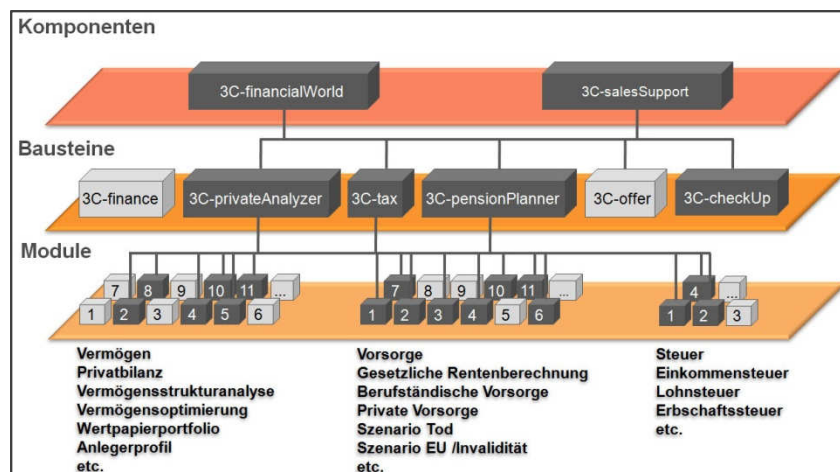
Komponenten

3C-financialWorld

3C-salesSupport

Bausteine

3C-finance

3C-privateAnalyzer

3C-tax

3C-pensionPlanner

3C-offer

3C-checkUp

Module

7 8 9 10 11 ...
1 2 3 4 5 6

7 8 9 10 11 ...
1 2 3 4 5 6

4 ...
1 2 3

Vermögen
Privatbilanz
Vermögensstrukturanalyse
Vermögensoptimierung
Wertpapierportfolio
Anlegerprofil
etc.

Vorsorge
Gesetzliche Rentenberechnung
Berufständische Vorsorge
Private Vorsorge
Szenario Tod
Szenario EU /Invalidität
etc.

Steuer
Einkommensteuer
Lohnsteuer
Erbschaftssteuer
etc.